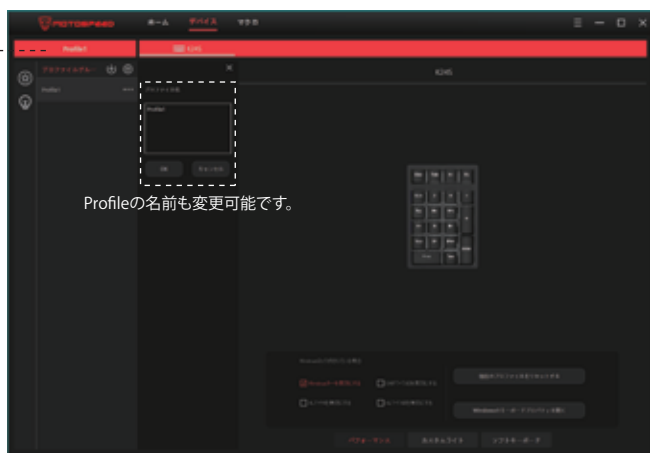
MOTOSPEED ホーム デバイス マクロ

Profile1

K24S

プロファイルグループ

Profile1

プロファイル名

Profile1

OK キャンセル

Profileの名前も変更可能です。

K24S

パフォーマンス カスタムライト ソフトキーボード